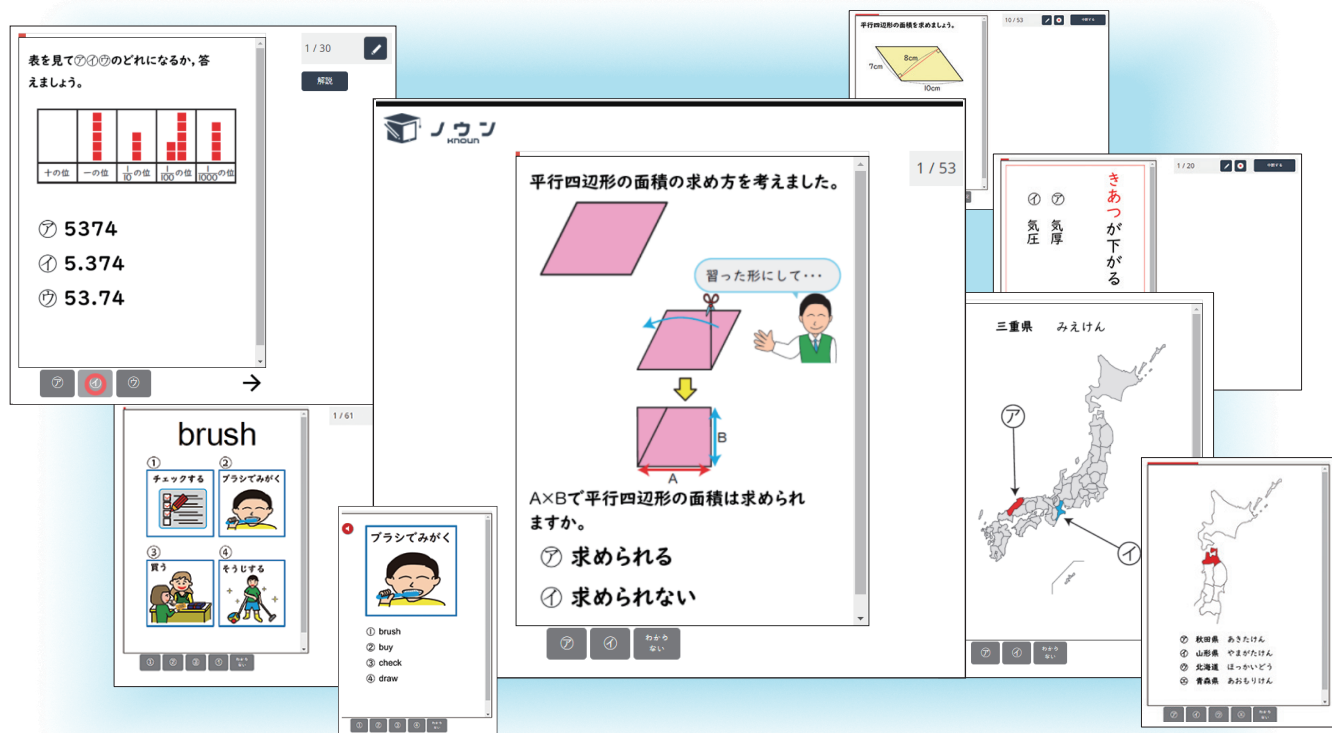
1 / 30

解説

表を見て㋐㋑㋒のどれになるか，答えましょう。

| 十の位 | 一の位 | $\frac{1}{10}$の位 | $\frac{1}{100}$の位 | $\frac{1}{1000}$の位 |
|---|---|---|---|---|

㋐ 5374
㋑ 5.374
㋒ 53.74

㋐ ㋑ ㋒

→

平行四辺形の面積を求めましょう。

10 / 53

8cm
7cm
10cm

ノウン
KNOUN

1 / 53

平行四辺形の面積の求め方を考えました。

習った形にして･･･

B
A

A×Bで平行四辺形の面積は求められますか。

㋐ 求められる
㋑ 求められない

㋐ ㋑ わからない

1 / 20

きあつが下がる

㋑ 気圧
㋐ 気厚

三重県　みえけん

㋐
㋑

1 / 61

brush

① チェックする
② ブラシでみがく
③ 買う
④ そうじする

① ② ③ ④ わからない

ブラシでみがく

① brush
② buy
③ check
④ draw

① ② ③ ④ わからない

㋐ ㋑ わからない

㋐ 秋田県　あきたけん
㋑ 山形県　やまがたけん
㋒ 北海道　ほっかいどう
㋓ 青森県　あおもりけん

㋐ ㋑ ㋒ ㋓ わからない